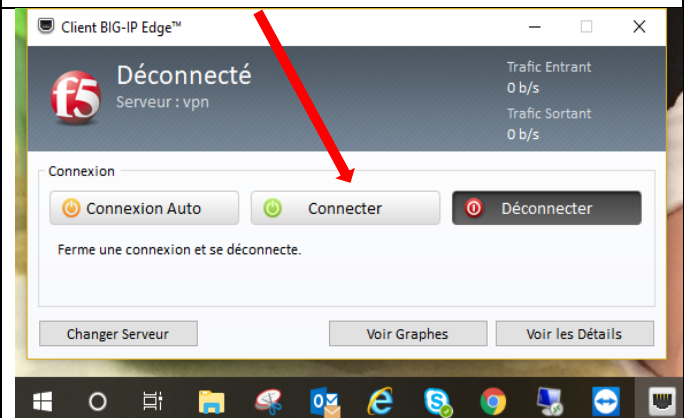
Client BIG-IP Edge™

f5

Déconnecté
Serveur : vpn

Trafic Entrant
0 b/s
Trafic Sortant
0 b/s

Connexion

Connexion Auto
Connecter
Déconnecter

Ferme une connexion et se déconnecte.

Changer Serveur
Voir Graphes
Voir les Détails